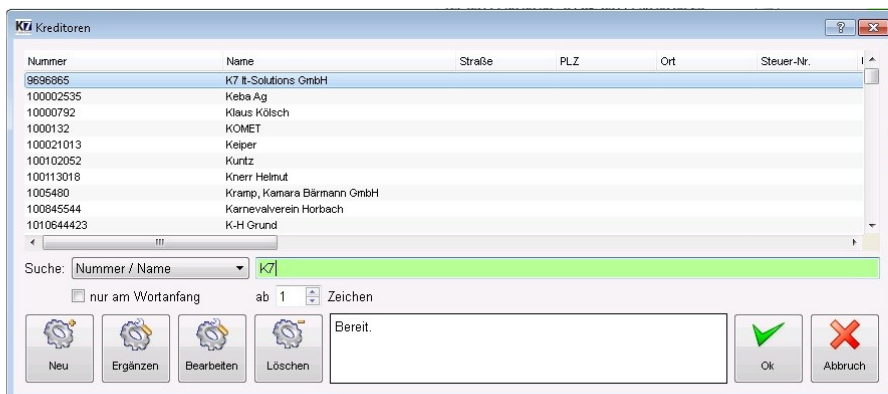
K7 Kreditoren

?

| Nummer | Name | Straße | PLZ | Ort | Steuer-Nr. |
|---|---|---|---|---|---|
| 9696865 | K7 It-Solutions GmbH | | | | |
| 100002535 | Keba Ag | | | | |
| 10000792 | Klaus Kölsch | | | | |
| 1000132 | KOMET | | | | |
| 100021013 | Keiper | | | | |
| 100102052 | Kuntz | | | | |
| 100113018 | Knerr Helmut | | | | |
| 1005480 | Kramp, Kamara Bärmann GmbH | | | | |
| 100845544 | Karnevalverein Horbach | | | | |
| 1010644423 | K-H Grund | | | | |

Suche: Nummer / Name K7

nur am Wortanfang ab 1 Zeichen

Neu Ergänzen Bearbeiten Löschen Bereit. Ok Abbruch